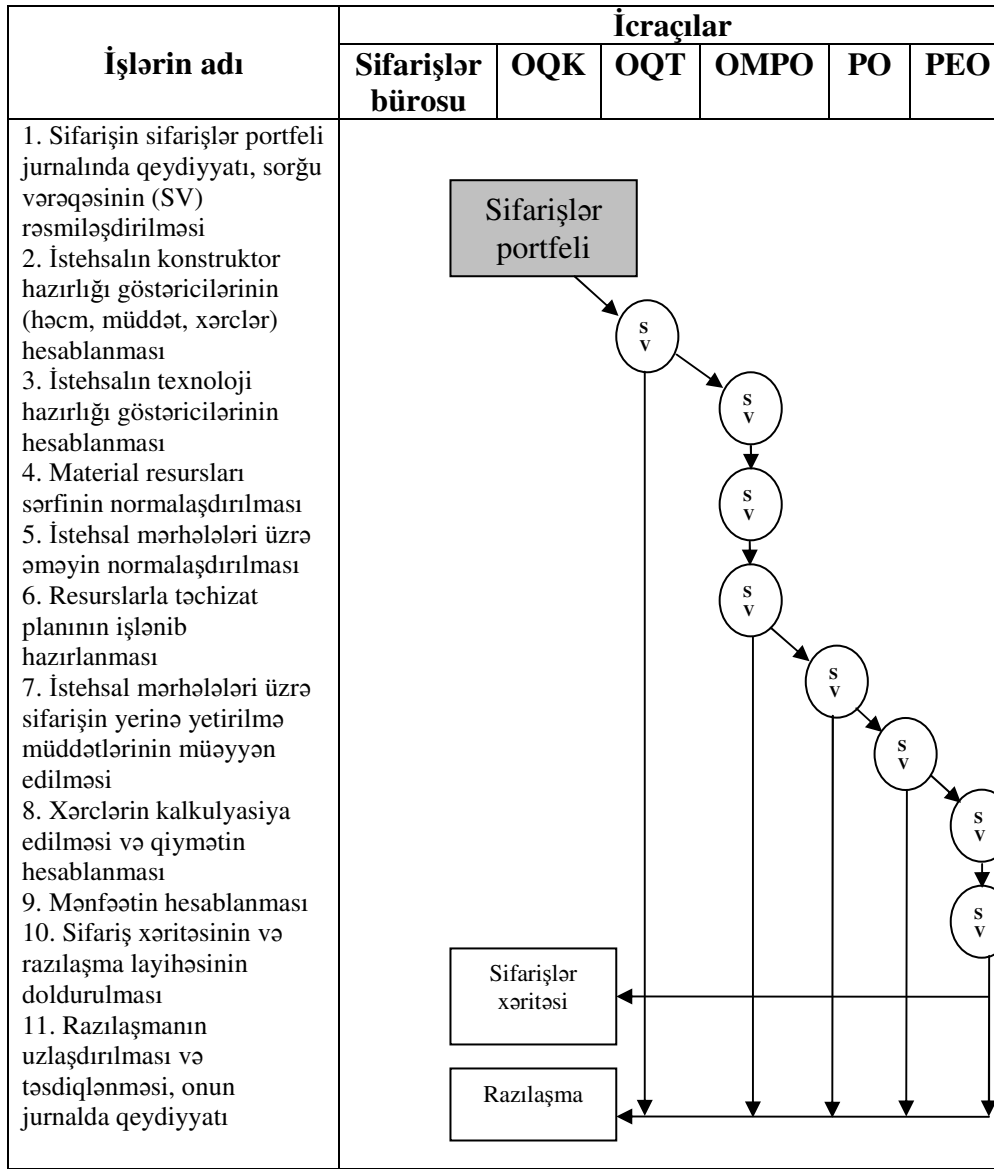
| İşlərin adı | İcraçılar | | | | | |
|---|---|---|---|---|---|---|
| | Sifarişlər bürosu | OQK | OQT | OMPO | PO | PEO |

1. Sifarişin sifarişlər portfeli jurnalında qeydiyyatı, sorğu vərəqəsinin (SV) rəsmiləşdirilməsi
2. İstehsalın konstruktor hazırlığı göstəricilərinin (həcm, müddət, xərclər) hesablanması
3. İstehsalın texnoloji hazırlığı göstəricilərinin hesablanması
4. Material resursları sərfinin normalaşdırılması
5. İstehsal mərhələləri üzrə əməyin normalaşdırılması
6. Resurslarla təchizat planının işlənib hazırlanması
7. İstehsal mərhələləri üzrə sifarişin yerinə yetirilmə müddətlərinin müəyyən edilməsi
8. Xərclərin kalkulyasiya edilməsi və qiymətin hesablanması
9. Mənfəətin hesablanması
10. Sifariş xəritəsinin və razılaşma layihəsinin doldurulması
11. Razılaşmanın uzlaşdırılması və təsdiqlənməsi, onun jurnalda qeydiyyatı

Sifarişlər portfeli

SV

SV

SV

SV

SV

SV

SV

SV

Sifarişlər xəritəsi

Razılaşma